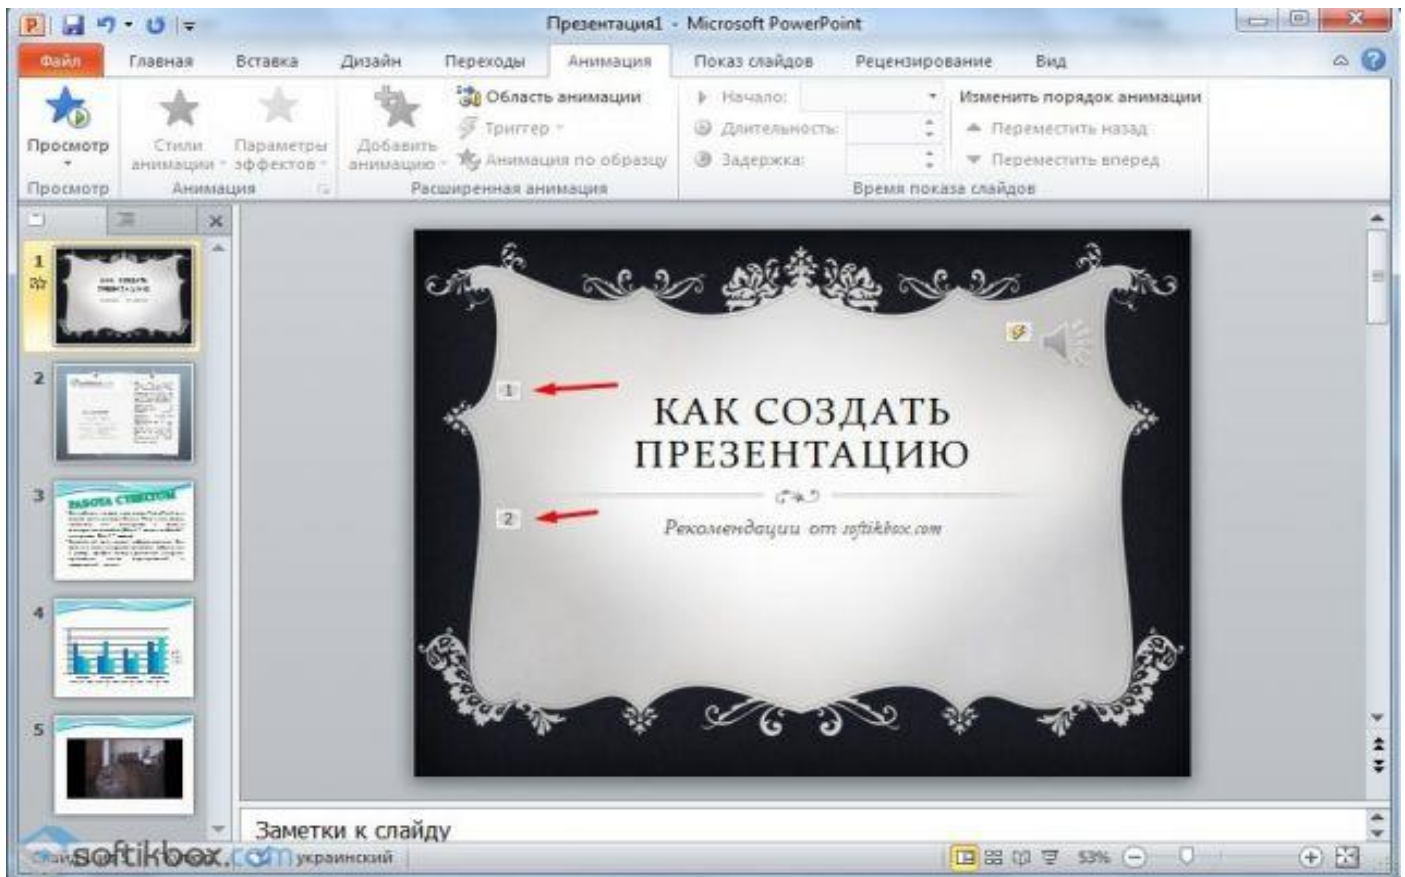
Презентация1 - Microsoft PowerPoint

Файл Главная Вставка Дизайн Переходы Анимация Показ слайдов Рецензирование Вид

Просмотр
Стили анимации
Параметры эффектов
Добавить анимацию
Область анимации
Триггер
Анимация по образцу
Начало:
Длительность:
Задержка:
Изменить порядок анимации
Переместить назад
Переместить вперед
Просмотр Анимация Расширенная анимация Время показа слайдов

1
2
3
4
5

1
2

КАК СОЗДАТЬ ПРЕЗЕНТАЦИЮ

Рекомендации от softikbox.com

Заметки к слайду

softikbox.com украинский 53%